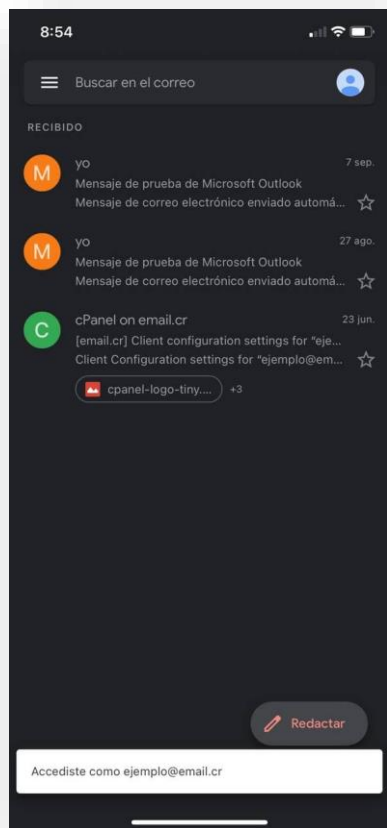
8:54

Buscar en el correo

RECIBIDO

M
yo
7 sep.
Mensaje de prueba de Microsoft Outlook
Mensaje de correo electrónico enviado automá...

M
yo
27 ago.
Mensaje de prueba de Microsoft Outlook
Mensaje de correo electrónico enviado automá...

C
cPanel on email.cr
23 jun.
[email.cr] Client configuration settings for "eje...
Client Configuration settings for "ejemplo@em...
cpanel-logo-tiny.... +3

Redactar

Accediste como ejemplo@email.cr